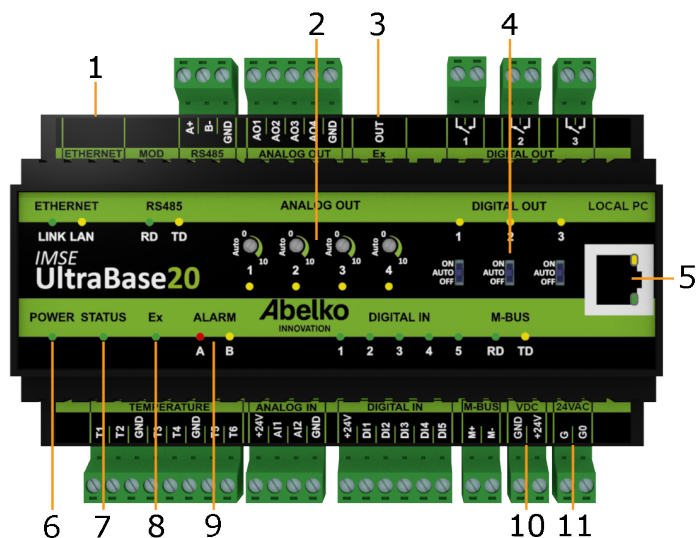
1
2
3
4

ETHERNET MOD RS485 ANALOG OUT Ex DIGITAL OUT
A+ B- GND AO1 AO2 AO3 AO4 GND OUT
1 2 3

ETHERNET RS485 ANALOG OUT DIGITAL OUT LOCAL PC
LINK LAN RD TD
Auto 0 10 Auto 0 10 Auto 0 10 Auto 0 10
1 2 3 4
1 2 3
ON AUTO OFF ON AUTO OFF ON AUTO OFF
IMSE
UltraBase20
5
Abelko
INNOVATION
POWER STATUS Ex ALARM DIGITAL IN M-BUS
A B 1 2 3 4 5 RD TD

TEMPERATURE ANALOG IN DIGITAL IN M-BUS VDC 24VAC
T1 T2 GND T3 T4 GND T5 T6 +24V AI1 AI2 GND +24V DI1 DI2 DI3 DI4 DI5 M+ M- GND +24V G G0

6 7 8 9 10 11